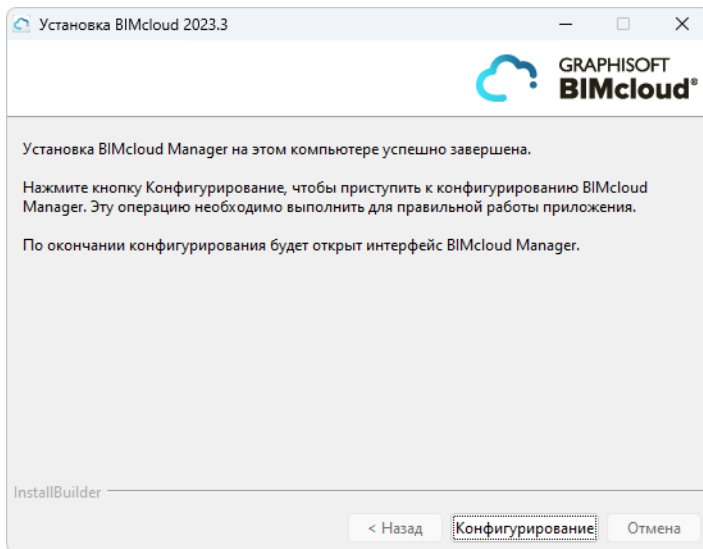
Установка BIMcloud 2023.3

GRAPHISOFT
BIMcloud®

Установка BIMcloud Manager на этом компьютере успешно завершена.

Нажмите кнопку Конфигурирование, чтобы приступить к конфигурированию BIMcloud Manager. Эту операцию необходимо выполнить для правильной работы приложения.

По окончании конфигурирования будет открыт интерфейс BIMcloud Manager.

InstallBuilder

< Назад
Конфигурирование
Отмена